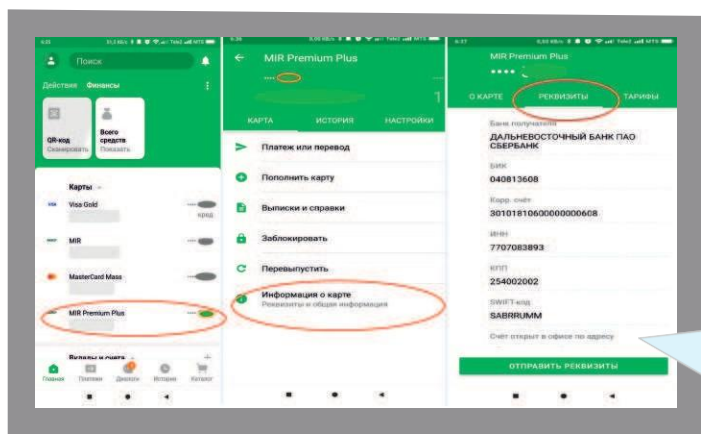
Поиск

Действия Финансы

QR-код Сканировать

Всего средств Показать

Карты

Visa Gold

кред.

MIR

MasterCard Mass

MIR Premium Plus

Вклады и счета

Главная Платежи Диалоги История Каталог

MIR Premium Plus

КАРТА ИСТОРИЯ НАСТРОЙКИ

Платеж или перевод

Пополнить карту

Выписки и справки

Заблокировать

Перевыпустить

Информация о карте
Реквизиты и общая информация

MIR Premium Plus

О КАРТЕ РЕКВИЗИТЫ ТАРИФЫ

Банк получателя
ДАЛЬНЕВОСТОЧНЫЙ БАНК ПАО СБЕРБАНК

БИК
040813608

Корр. счёт
30101810600000000608

ИНН
7707083893

КПП
254002002

SWIFT-код
SABRRUMM

Счёт открыт в офисе по адресу

ОТПРАВИТЬ РЕКВИЗИТЫ